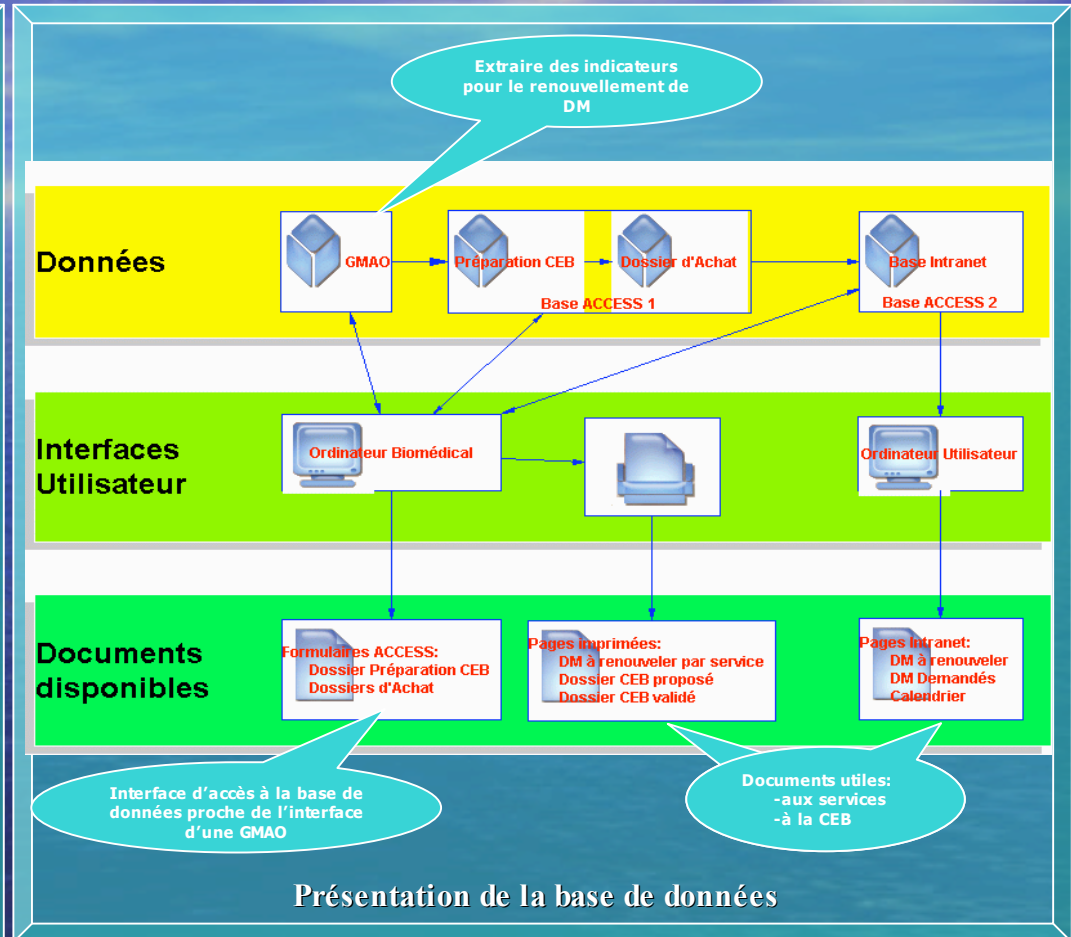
Extraire des indicateurs pour le renouvellement de DM

Données

GMAO

Préparation CEB

Dossier d'Achat

Base ACCESS 1

Base Intranet

Base ACCESS 2

Interfaces Utilisateur

Ordinateur Biomédical

Ordinateur Utilisateur

Documents disponibles

Formulaires ACCESS:
Dossier Préparation CEB
Dossiers d'Achat

Pages imprimées:
DM à renouveler par service
Dossier CEB proposé
Dossier CEB validé

Pages Intranet:
DM à renouveler
DM Demandés
Calendrier

Interface d'accès à la base de données proche de l'interface d'une GMAO

Documents utiles:
-aux services
-à la CEB

Présentation de la base de données